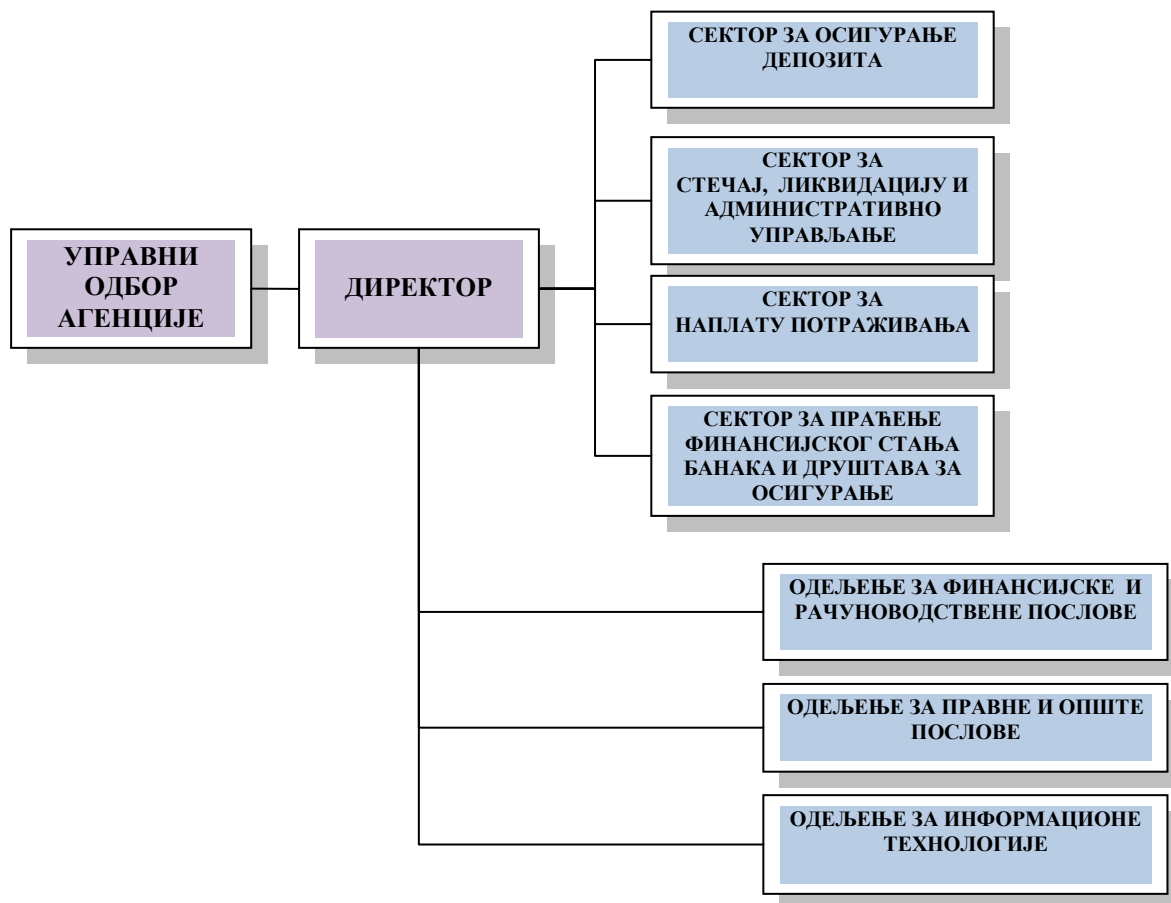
УПРАВНИ ОДБОР АГЕНЦИЈЕ

ДИРЕКТОР

СЕКТОР ЗА ОСИГУРАЊЕ ДЕПОЗИТА

СЕКТОР ЗА СТЕЧАЈ, ЛИКВИДАЦИЈУ И АДМИНИСТРАТИВНО УПРАВЉАЊЕ

СЕКТОР ЗА НАПЛАТУ ПОТРАЖИВАЊА

СЕКТОР ЗА ПРАЋЕЊЕ ФИНАНСИЈСКОГ СТАЊА БАНАКА И ДРУШТАВА ЗА ОСИГУРАЊЕ

ОДЕЉЕЊЕ ЗА ФИНАНСИЈСКЕ И РАЧУНОВОДСТВЕНЕ ПОСЛОВЕ

ОДЕЉЕЊЕ ЗА ПРАВНЕ И ОПШТЕ ПОСЛОВЕ

ОДЕЉЕЊЕ ЗА ИНФОРМАЦИОНЕ ТЕХНОЛОГИЈЕ